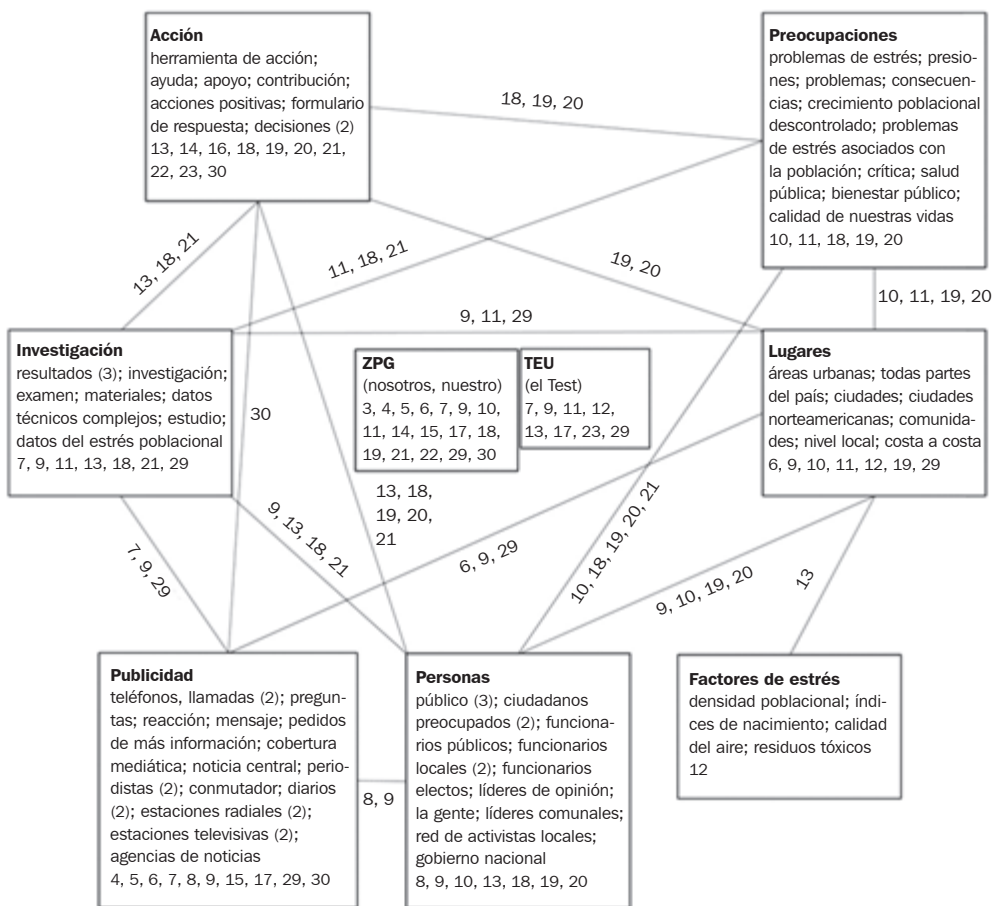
**Acción**
herramienta de acción; ayuda; apoyo; contribución; acciones positivas; formulario de respuesta; decisiones (2)
13, 14, 16, 18, 19, 20, 21, 22, 23, 30

**Preocupaciones**
problemas de estrés; presiones; problemas; consecuencias; crecimiento poblacional descontrolado; problemas de estrés asociados con la población; crítica; salud pública; bienestar público; calidad de nuestras vidas
10, 11, 18, 19, 20

18, 19, 20

13, 18, 21

11, 18, 21

19, 20

10, 11, 19, 20

9, 11, 29

**Investigación**
resultados (3); investigación; examen; materiales; datos técnicos complejos; estudio; datos del estrés poblacional
7, 9, 11, 13, 18, 21, 29

30

**ZPG**
(nosotros, nuestro)
3, 4, 5, 6, 7, 9, 10, 11, 14, 15, 17, 18, 19, 21, 22, 29, 30

**TEU**
(el Test)
7, 9, 11, 12, 13, 17, 23, 29

**Lugares**
áreas urbanas; todas partes del país; ciudades; ciudades norteamericanas; comunidades; nivel local; costa a costa
6, 9, 10, 11, 12, 19, 29

13, 18, 19, 20, 21

9, 13, 18, 21

7, 9, 29

6, 9, 29

10, 18, 19, 20, 21

9, 10, 19, 20

13

**Publicidad**
teléfonos, llamadas (2); preguntas; reacción; mensaje; pedidos de más información; cobertura mediática; noticia central; periodistas (2); conmutador; diarios (2); estaciones radiales (2); estaciones televisivas (2); agencias de noticias
4, 5, 6, 7, 8, 9, 15, 17, 29, 30

8, 9

**Personas**
público (3); ciudadanos preocupados (2); funcionarios públicos; funcionarios locales (2); funcionarios electos; líderes de opinión; la gente; líderes comunales; red de activistas locales; gobierno nacional
8, 9, 10, 13, 18, 19, 20

**Factores de estrés**
densidad poblacional; índices de nacimiento; calidad del aire; residuos tóxicos
12